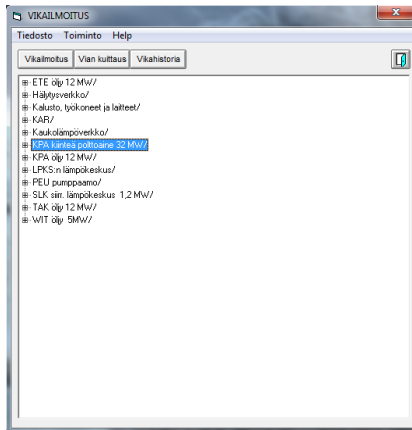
VIKAILMOITUS

Tiedosto Toiminto Help

Vikailmoitus | Vian kuittaus | Vikahistoria

ETE ölp 12 MW/
Hälytysverkko/
Kalusto, työkoneet ja laitteet/
KAR/
Kaukolämpöverkko/
KPA kiinteä polttoaine 32 MW/
KPA ölp 12 MW/
LPKS:n lämpökeskus/
PEU pumppaamo/
SLK siirr. lämpökeskus 1,2 MW/
TAK ölp 12 MW/
WIT ölp 5MW/